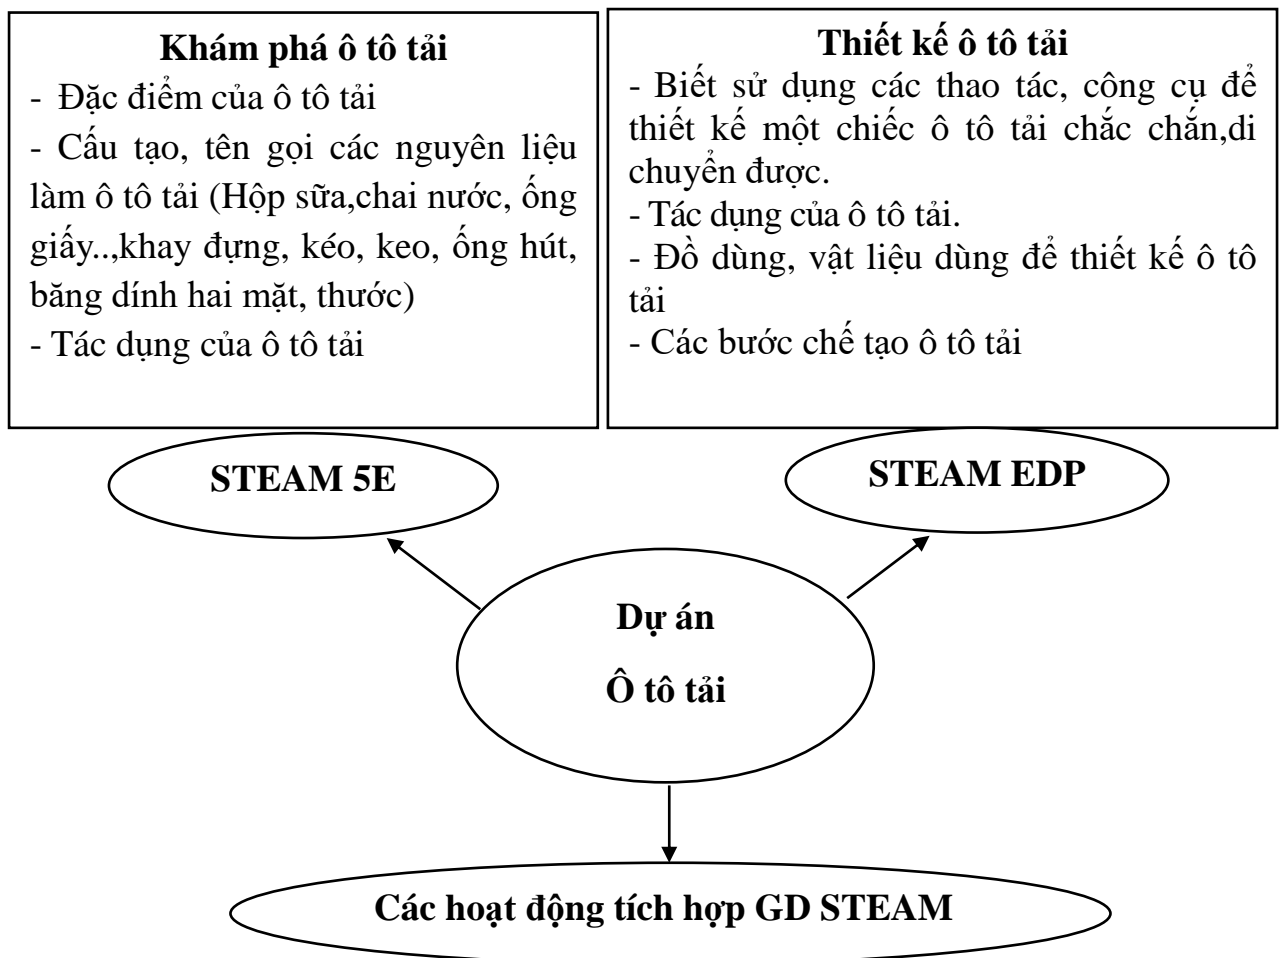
**Khám phá ô tô tải**
- Đặc điểm của ô tô tải
- Cấu tạo, tên gọi các nguyên liệu làm ô tô tải (Hộp sữa,chai nước, ống giấy..,khay đựng, kéo, keo, ống hút, băng dính hai mặt, thước)
- Tác dụng của ô tô tải

**Thiết kế ô tô tải**
- Biết sử dụng các thao tác, công cụ để thiết kế một chiếc ô tô tải chắc chắn,di chuyển được.
- Tác dụng của ô tô tải.
- Đồ dùng, vật liệu dùng để thiết kế ô tô tải
- Các bước chế tạo ô tô tải

STEAM 5E

STEAM EDP

Dự án
Ô tô tải

Các hoạt động tích hợp GD STEAM